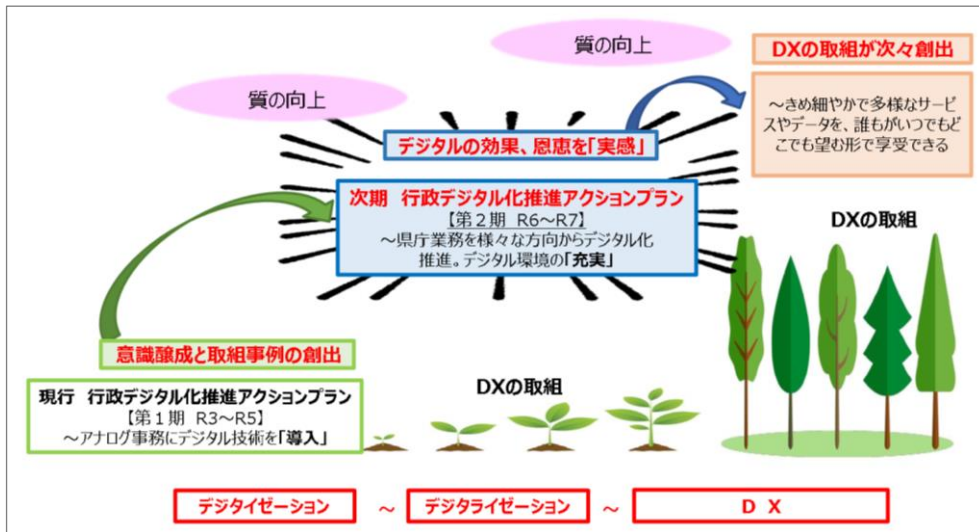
質の向上

質の向上

DXの取組が次々創出

～きめ細やかで多様なサービスやデータを、誰もがいつでもどこでも望む形で享受できる

デジタルの効果、恩恵を「実感」

次期　行政デジタル化推進アクションプラン
【第２期　R6～R7】
～県庁業務を様々な方向からデジタル化推進。デジタル環境の「充実」

DXの取組

意識醸成と取組事例の創出

現行　行政デジタル化推進アクションプラン
【第１期　R3～R5】
～アナログ事務にデジタル技術を「導入」

DXの取組

デジタイゼーション　～　デジタライゼーション　～　D X